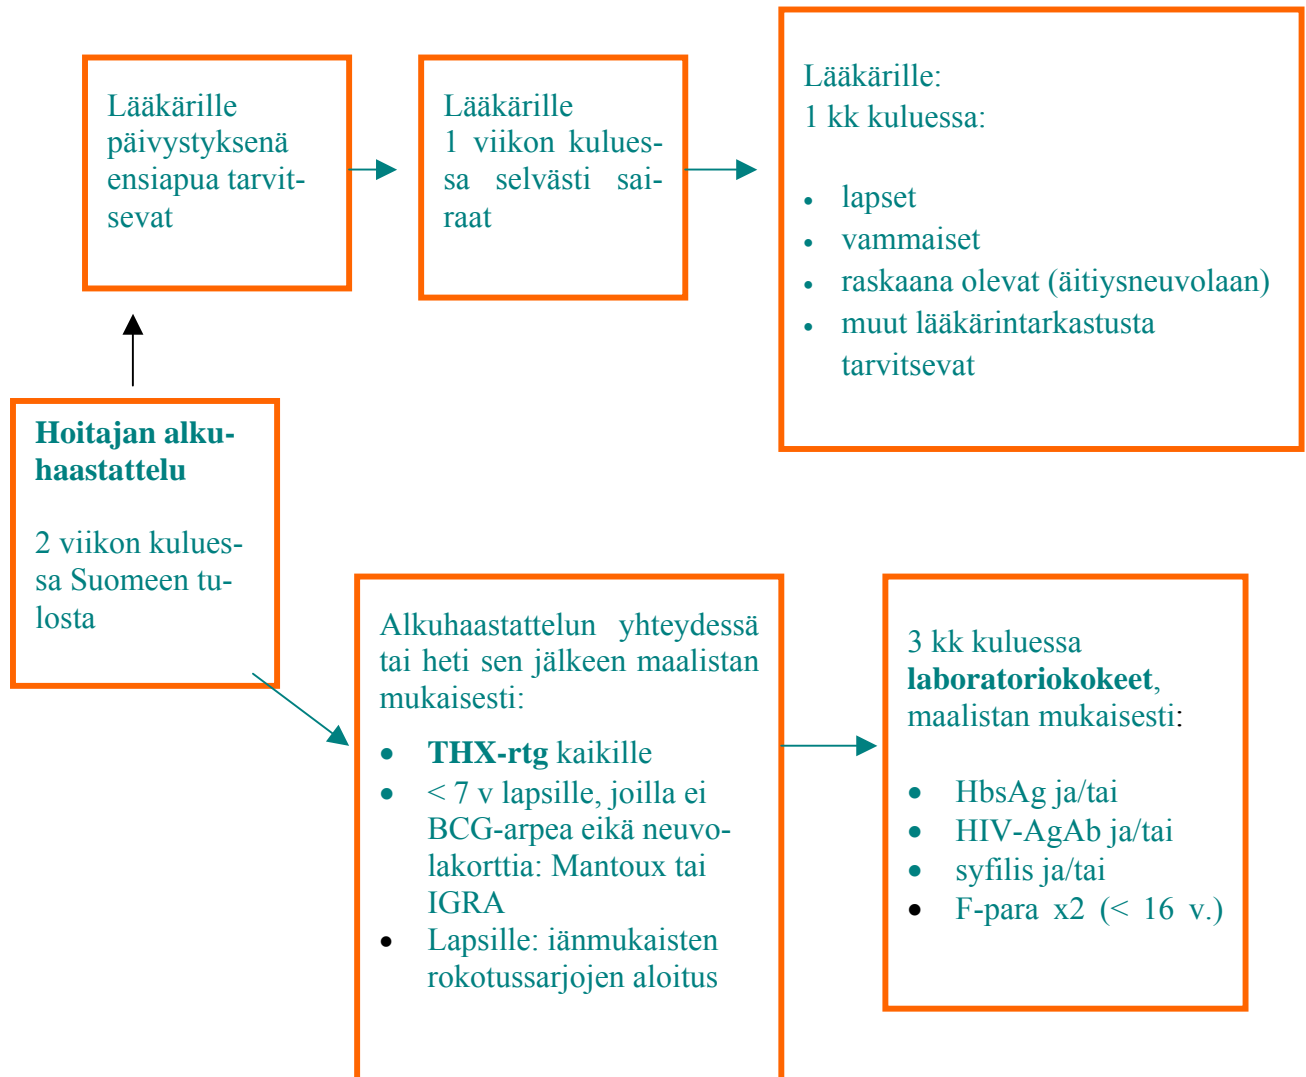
Lääkärille päivystyksenä ensiapua tarvitsevat

Lääkärille 1 viikon kuluessa selvästi sairaat

Lääkärille:
1 kk kuluessa:

- lapset
- vammaiset
- raskaana olevat (äitiysneuvolaan)
- muut lääkärintarkastusta tarvitsevat

**Hoitajan alkuhaastattelu**

2 viikon kuluessa Suomeen tulosta

Alkuhaastattelun yhteydessä tai heti sen jälkeen maalistan mukaisesti:

- **THX-rtg** kaikille
- < 7 v lapsille, joilla ei BCG-arpea eikä neuvolakorttia: Mantoux tai IGRA
- Lapsille: iänmukaisten rokotussarjojen aloitus

3 kk kuluessa **laboratoriokokeet**, maalistan mukaisesti:

- HbsAg ja/tai
- HIV-AgAb ja/tai
- syfilis ja/tai
- F-para x2 (< 16 v.)